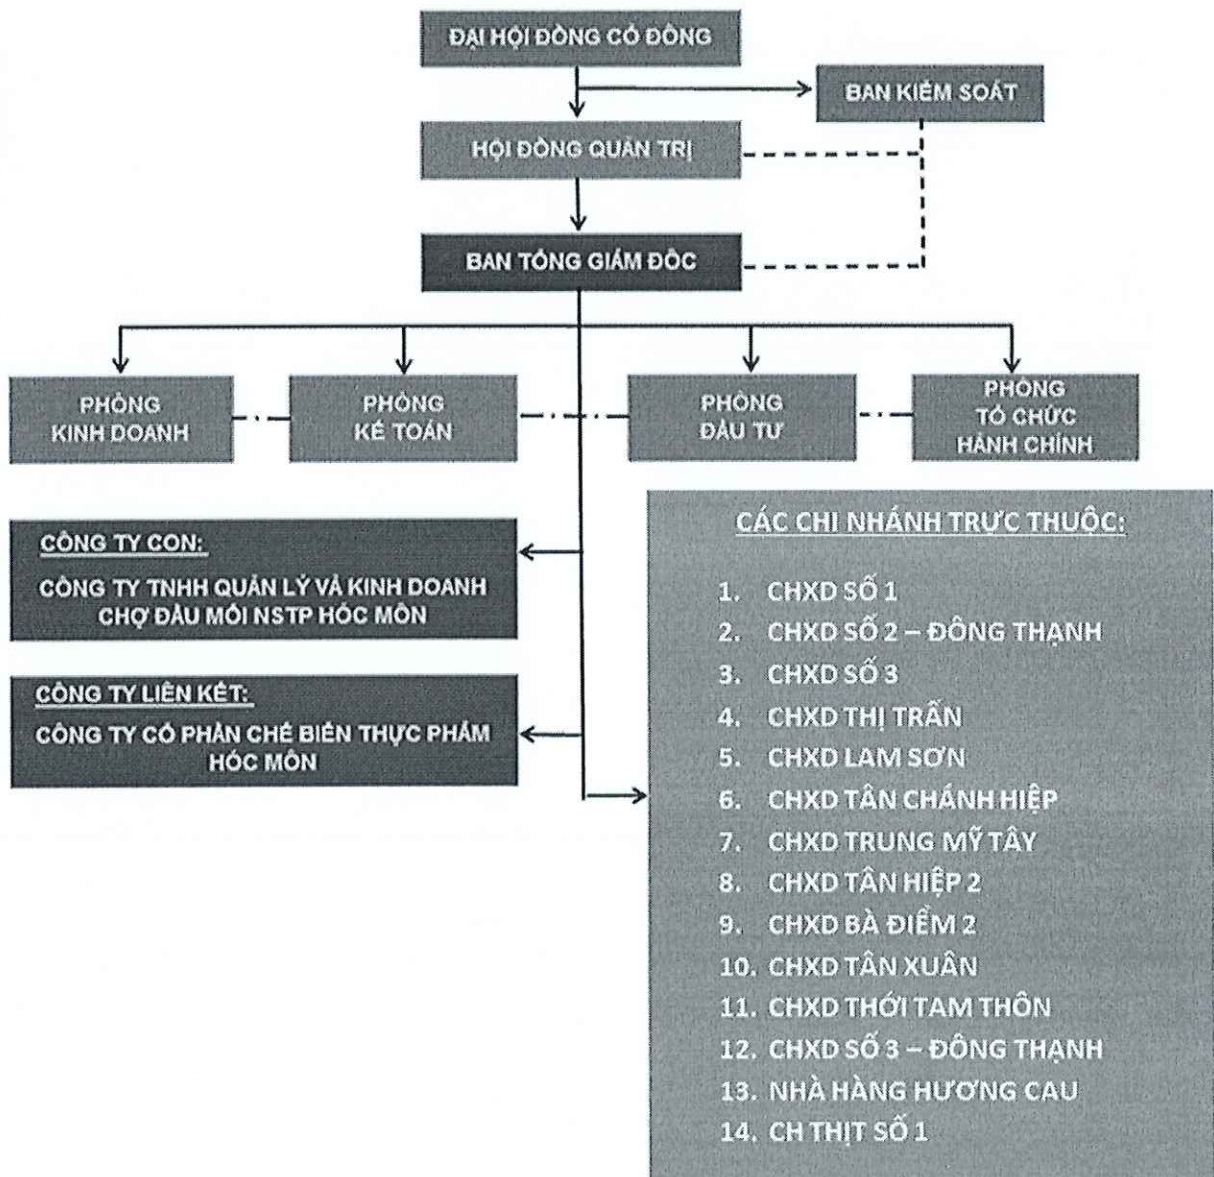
ĐẠI HỘI ĐỒNG CỔ ĐÔNG

BAN KIỂM SOÁT

HỘI ĐỒNG QUẢN TRỊ

BAN TỔNG GIÁM ĐỐC

PHÒNG KINH DOANH

PHÒNG KẾ TOÁN

PHÒNG ĐẦU TƯ

PHÒNG TỔ CHỨC HÀNH CHÍNH

CÔNG TY CON:
CÔNG TY TNHH QUẢN LÝ VÀ KINH DOANH CHỢ ĐẦU MỐI NSTP HÓC MÔN

CÔNG TY LIÊN KẾT:
CÔNG TY CỔ PHẦN CHẾ BIẾN THỰC PHẨM HÓC MÔN

CÁC CHI NHÁNH TRỰC THUỘC:

1. CHXD SỐ 1
2. CHXD SỐ 2 – ĐÔNG THẠNH
3. CHXD SỐ 3
4. CHXD THỊ TRẤN
5. CHXD LAM SƠN
6. CHXD TÂN CHÁNH HIỆP
7. CHXD TRUNG MỸ TÂY
8. CHXD TÂN HIỆP 2
9. CHXD BÀ ĐIỂM 2
10. CHXD TÂN XUÂN
11. CHXD THỚI TAM THÔN
12. CHXD SỐ 3 – ĐÔNG THẠNH
13. NHÀ HÀNG HƯƠNG CAU
14. CH THỊT SỐ 1